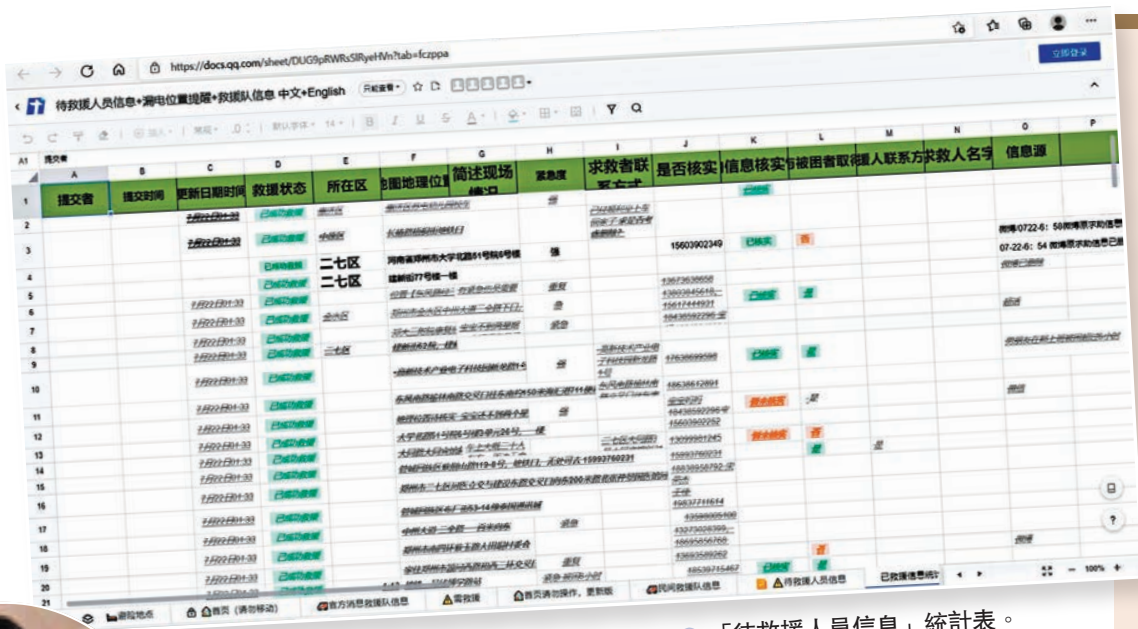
https://docs.qq.com/sheet/DUG9pRWRsSlRyeHVn?tab=fczppa

立即登录

待救援人员信息+漏电位置提醒+救援队信息 中文+English

A1 提交者

| | A | B | C | D | E | F | G | H | I | J | K | L | M | N | O |
|---|---|---|---|---|---|---|---|---|---|---|---|---|---|---|---|
| 1 | 提交者 | 提交时间 | 更新日期时间 | 救援状态 | 所在区 | 地图地理位置 | 简述现场情况 | 紧急度 | 求救者联系方式 | 是否核实 | 信息核实 | 被困者取得 | 人联系方式 | 求救人名字 | 信息源 |
| 2 | | | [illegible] | 已成功救援 | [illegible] | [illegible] | | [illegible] | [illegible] | | | | | | |
| 3 | | | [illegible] | 已成功救援 | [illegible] | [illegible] | | | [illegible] | 15603902349 | 已核实 | 否 | | | 07-22-6: 54 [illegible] |
| 4 | | | | 已成功救援 | 二七区 | 河南省郑州市大学北路61号院6号楼 | | 强 | | | | | | | |
| 5 | | | | 已成功救援 | 二七区 | 建新街77号楼一楼 | | | | | | | | | |
| 6 | | | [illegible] | 已成功救援 | | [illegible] | | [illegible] | | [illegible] | 已核实 | 是 | | | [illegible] |
| 7 | | | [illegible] | 已成功救援 | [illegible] | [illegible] | | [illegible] | | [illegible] | | | | | |
| 8 | | | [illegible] | 已成功救援 | 二七区 | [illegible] | | | | | | | | | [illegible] |
| 9 | | | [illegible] | 已成功救援 | | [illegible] | | 强 | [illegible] | 12639999099 | 已核实 | 是 | | | |
| 10 | | | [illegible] | 已成功救援 | | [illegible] | | | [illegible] | 18638612894 | | | | | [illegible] |
| 11 | | | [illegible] | 已成功救援 | | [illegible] | | 强 | | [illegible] | 需要核实 | :是 | | | |
| 12 | | | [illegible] | 已成功救援 | | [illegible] | | | | 15603902262 | | | | | |
| 13 | | | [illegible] | 已成功救援 | | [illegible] | | | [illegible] | 13099981245 | 需要核实 | 否 | 是 | | |
| 14 | | | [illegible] | 已成功救援 | | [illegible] 15993760231 | | | | 15993760231 | | 是 | | | |
| 15 | | | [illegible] | 已成功救援 | | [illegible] | | | | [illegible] | | | | | |
| 16 | | | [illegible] | 已成功救援 | | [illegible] | | | | 18637711614 | | | | | |
| 17 | | | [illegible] | 已成功救援 | | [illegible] | | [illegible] | | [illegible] | | | | | |
| 18 | | | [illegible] | 已成功救援 | | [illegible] | | | | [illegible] | | 否 | | | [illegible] |
| 19 | | | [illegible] | 已成功救援 | | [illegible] | | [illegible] | | 13693589262 | 已核实 | 是 | | | |
| 20 | | | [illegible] | 已成功救援 | | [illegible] | | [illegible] | | 18539715467 | | | | | |

漏电地点　首页(勿移动)　官方消息救援队信息　需救援　首页添加操作，更新版　民间救援队信息　待救援人员信息　已救援信息统计

100%

「待救援人員信息」統計表。